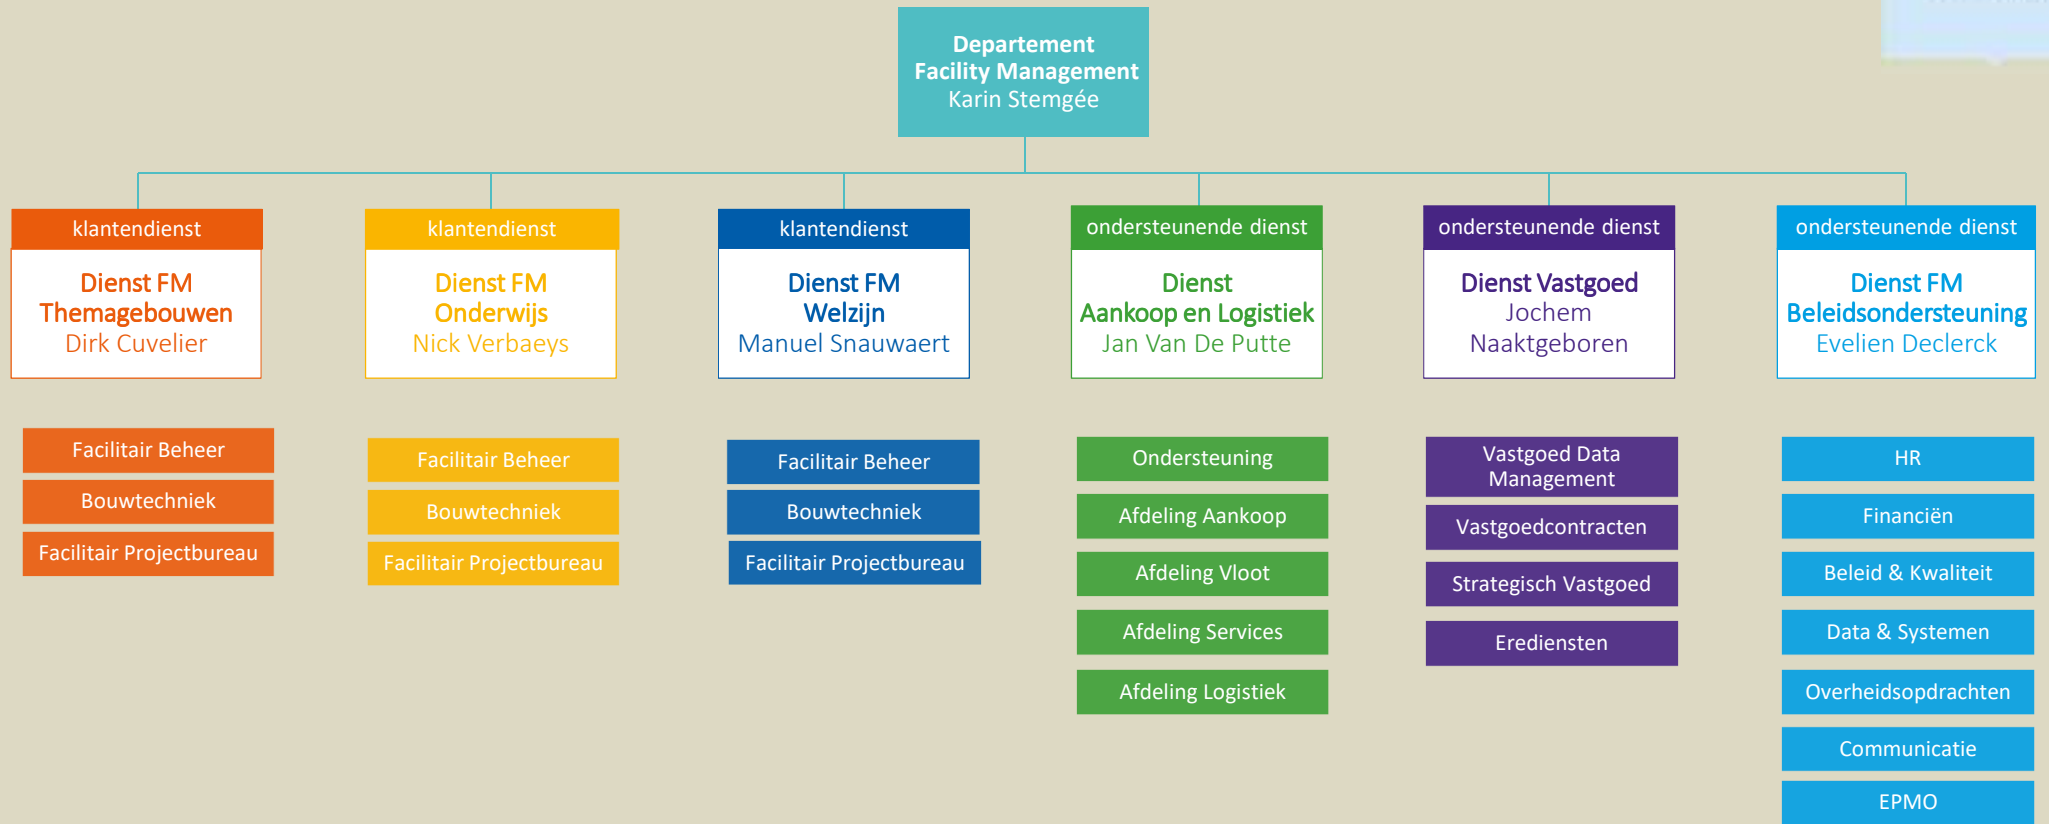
Departement
Facility Management
Karin Stemgée

klantendienst
Dienst FM Themagebouwen
Dirk Cuvelier

klantendienst
Dienst FM Onderwijs
Nick Verbaeys

klantendienst
Dienst FM Welzijn
Manuel Snauwaert

ondersteunende dienst
Dienst Aankoop en Logistiek
Jan Van De Putte

ondersteunende dienst
Dienst Vastgoed
Jochem Naaktgeboren

ondersteunende dienst
Dienst FM Beleidsondersteuning
Evelien Declerck

Facilitair Beheer
Bouwtechniek
Facilitair Projectbureau

Facilitair Beheer
Bouwtechniek
Facilitair Projectbureau

Facilitair Beheer
Bouwtechniek
Facilitair Projectbureau

Ondersteuning
Afdeling Aankoop
Afdeling Vloot
Afdeling Services
Afdeling Logistiek

Vastgoed Data Management
Vastgoedcontracten
Strategisch Vastgoed
Erediensten

HR
Financiën
Beleid & Kwaliteit
Data & Systemen
Overheidsopdrachten
Communicatie
EPMO